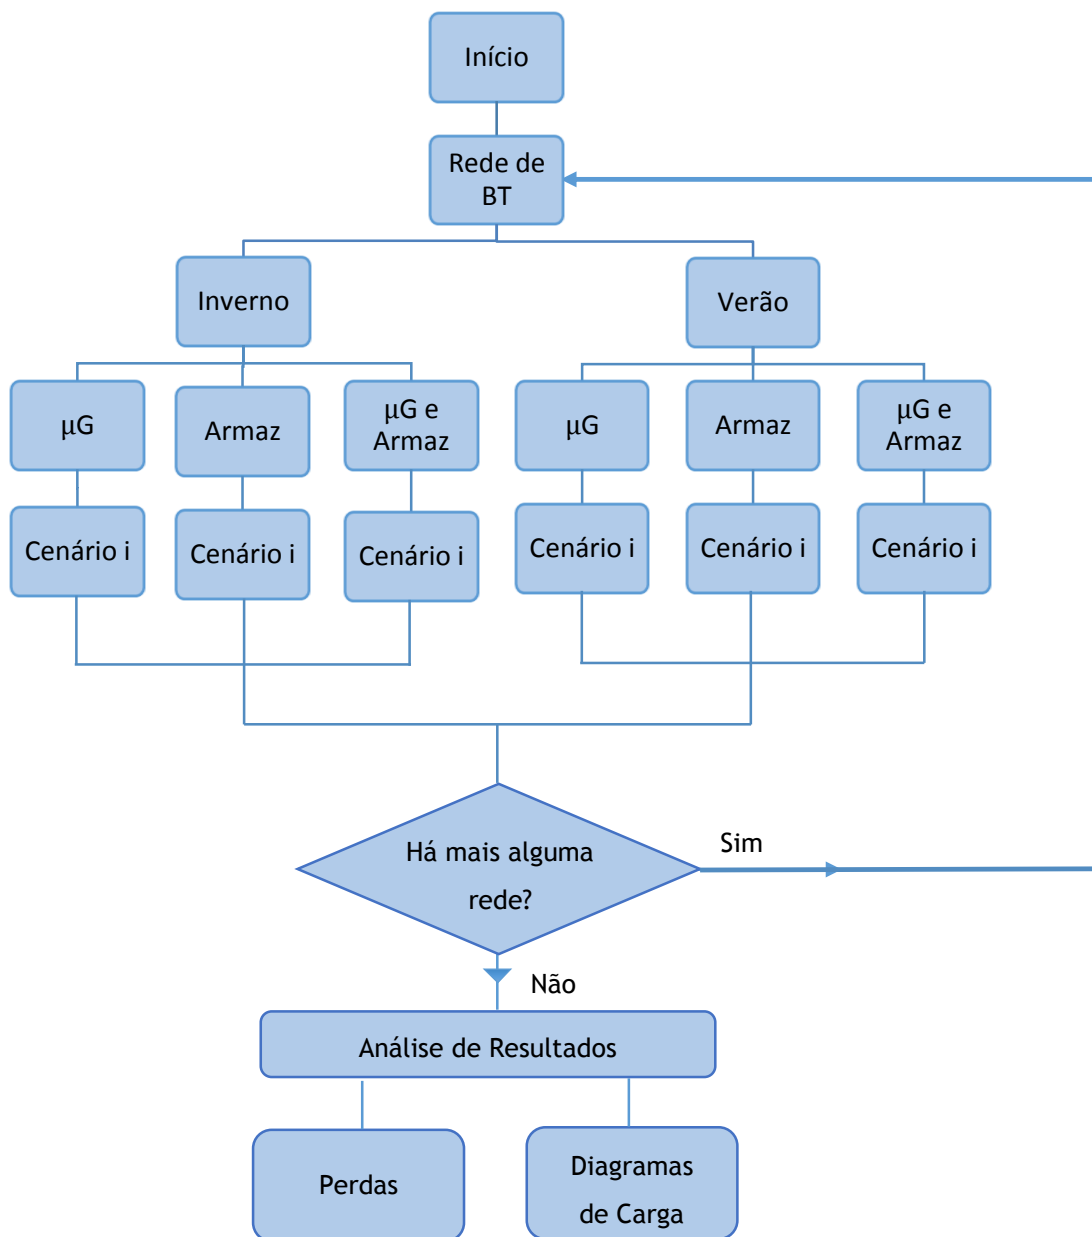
Início

Rede de BT

Inverno

Verão

μG

Armaz

μG e Armaz

μG

Armaz

μG e Armaz

Cenário i

Cenário i

Cenário i

Cenário i

Cenário i

Cenário i

Há mais alguma rede?

Sim

Não

Análise de Resultados

Perdas

Diagramas de Carga